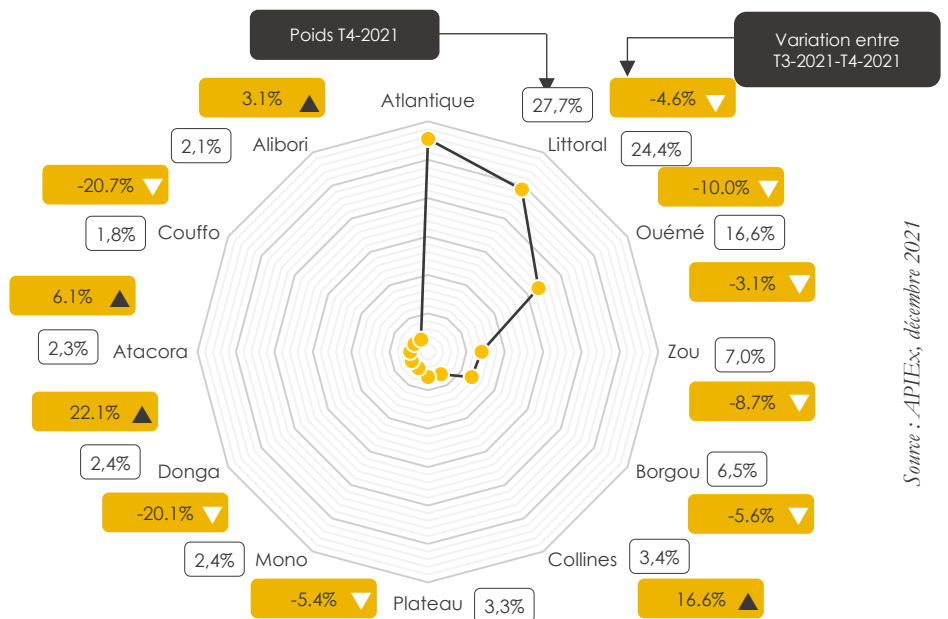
Poids T4-2021

Variation entre T3-2021-T4-2021

3.1% ▲

Atlantique 27,7%

-4.6% ▼

2,1% Alibori

Littoral 24,4%

-20.7% ▼

-10.0% ▼

1,8% Couffo

Ouémé 16,6%

6.1% ▲

-3.1% ▼

2,3% Atacora

Zou 7,0%

22.1% ▲

-8.7% ▼

2,4% Donga

Borgou 6,5%

-20.1% ▼

-5.6% ▼

2,4% Mono

Collines 3,4%

-5.4% ▼

Plateau 3,3%

16.6% ▲

Source : APIEx, décembre 2021